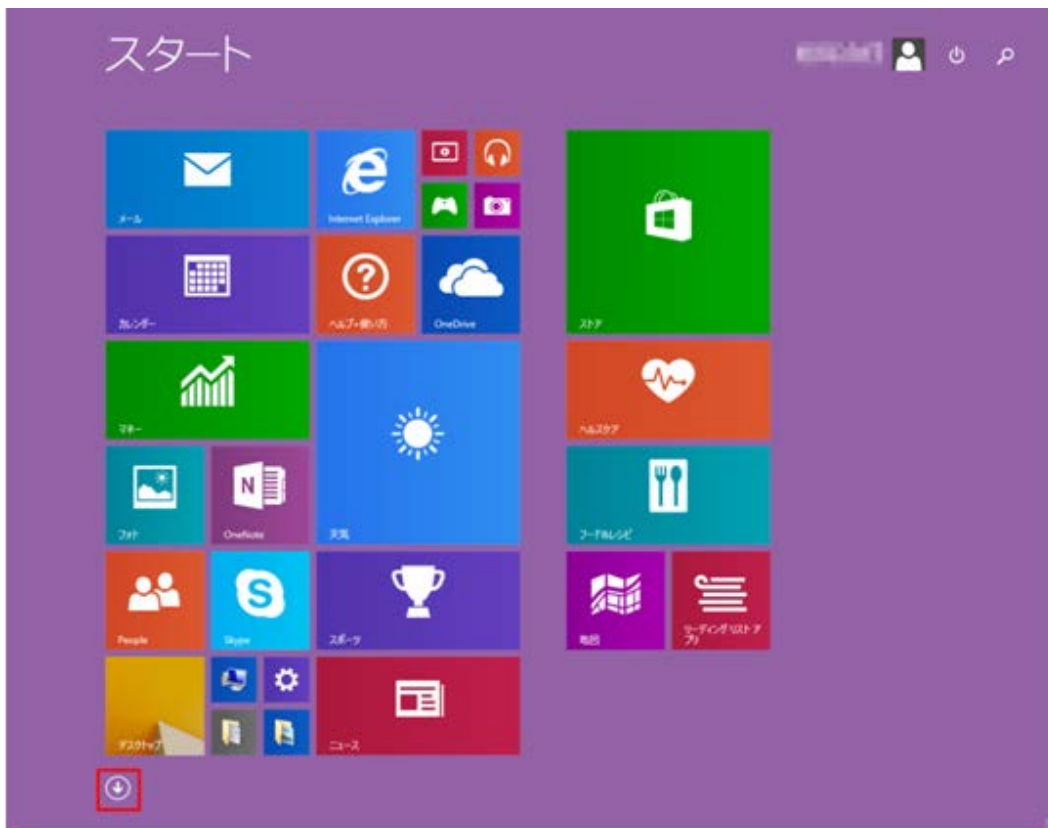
スタート

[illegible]

メール

Internet Explorer

ストア

カレンダー

ヘルプ+使い方

OneDrive

マネー

ヘルスケア

フォト

OneNote

天気

フード&レシピ

People

Skype

スポーツ

地図

リーディング リスト アプリ

デスクトップ

ニュース